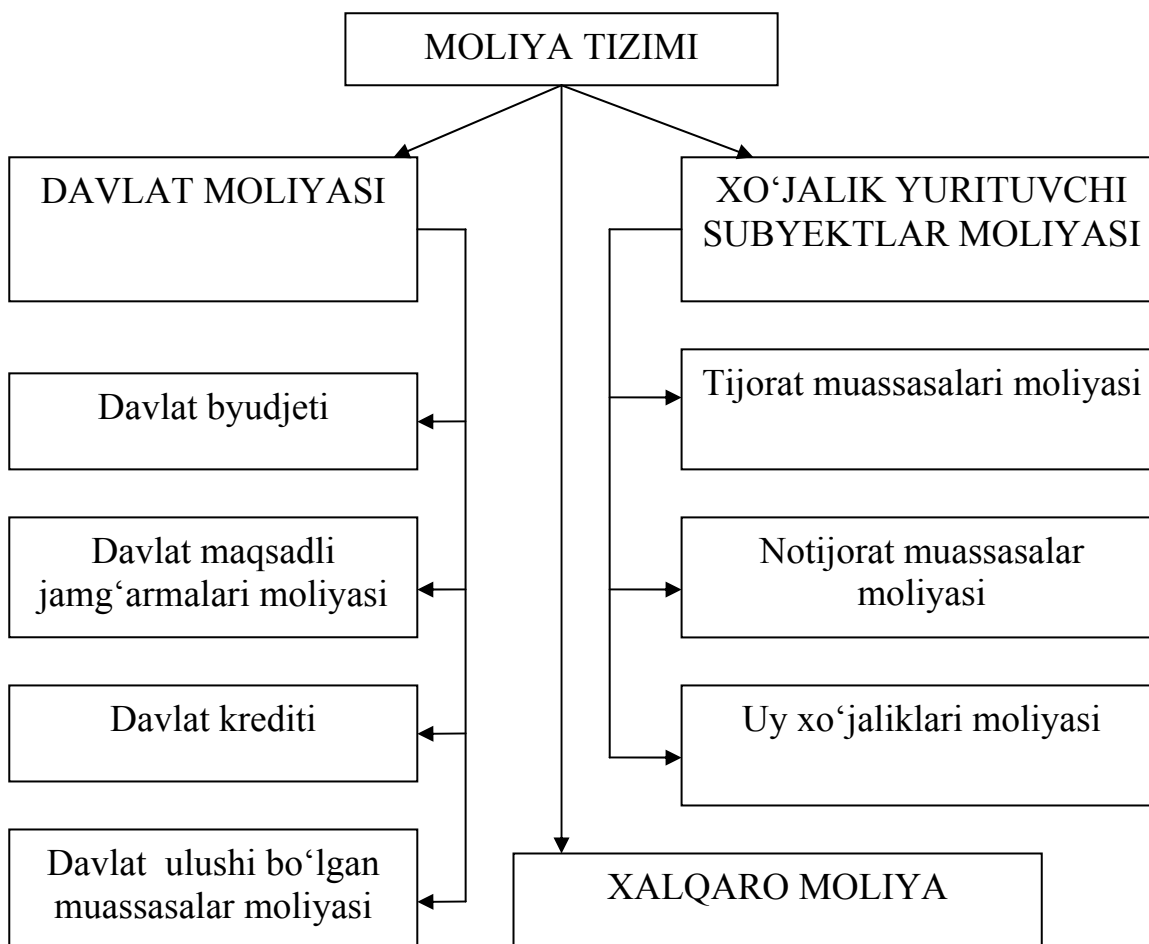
MOLIYA TIZIMI

DAVLAT MOLIYASI

Davlat byudjeti

Davlat maqsadli jamg‘armalari moliyasi

Davlat krediti

Davlat ulushi bo‘lgan muassasalar moliyasi

XO‘JALIK YURITUVCHI SUBYEKTLAR MOLIYASI

Tijorat muassasalari moliyasi

Notijorat muassasalar moliyasi

Uy xo‘jaliklari moliyasi

XALQARO MOLIYA